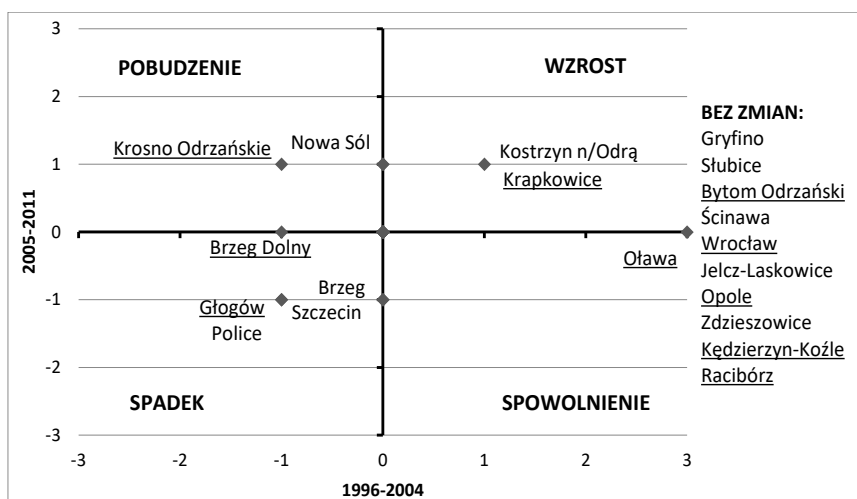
POBUDZENIE

WZROST

SPADEK

SPOWOLNIENIE

Krosno Odrzańskie

Nowa Sól

Kostrzyn n/Odrą

Krapkowice

Brzeg Dolny

Oława

Brzeg

Szczecin

Głogów

Police

BEZ ZMIAN:
Gryfino
Słubice
Bytom Odrzański
Ścinawa
Wrocław
Jelcz-Laskowice
Opole
Zdzieszowice
Kędzierzyn-Koźle
Racibórz

3
2
1
0
-1
-2
-3

2005-2011

-3
-2
-1
0
1
2
3

1996-2004